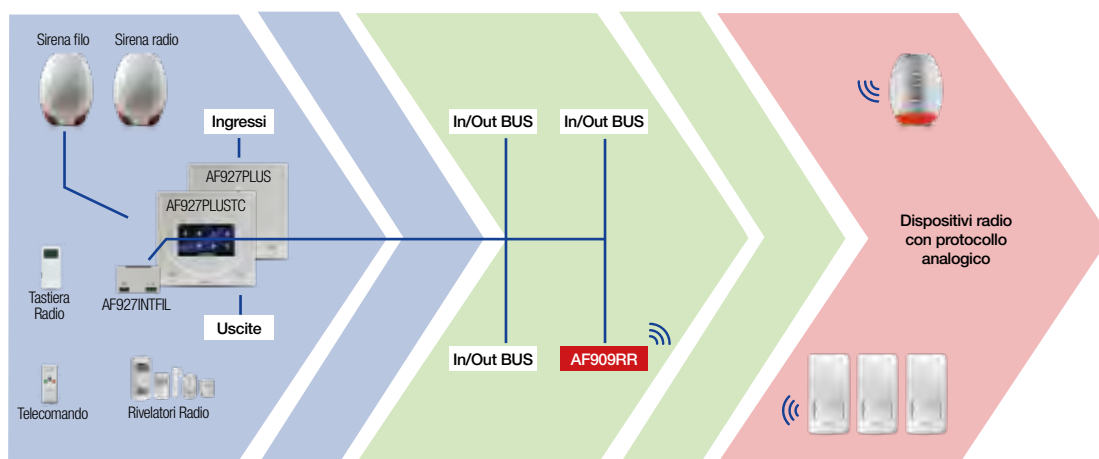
Sirena filo
Sirena radio
Ingressi
AF927PLUS
AF927PLUSTC
AF927INTFIL
Uscite
Tastiera Radio
Telecomando
Rivelatori Radio
In/Out BUS
In/Out BUS
In/Out BUS
AF909RR
Dispositivi radio con protocollo analogico